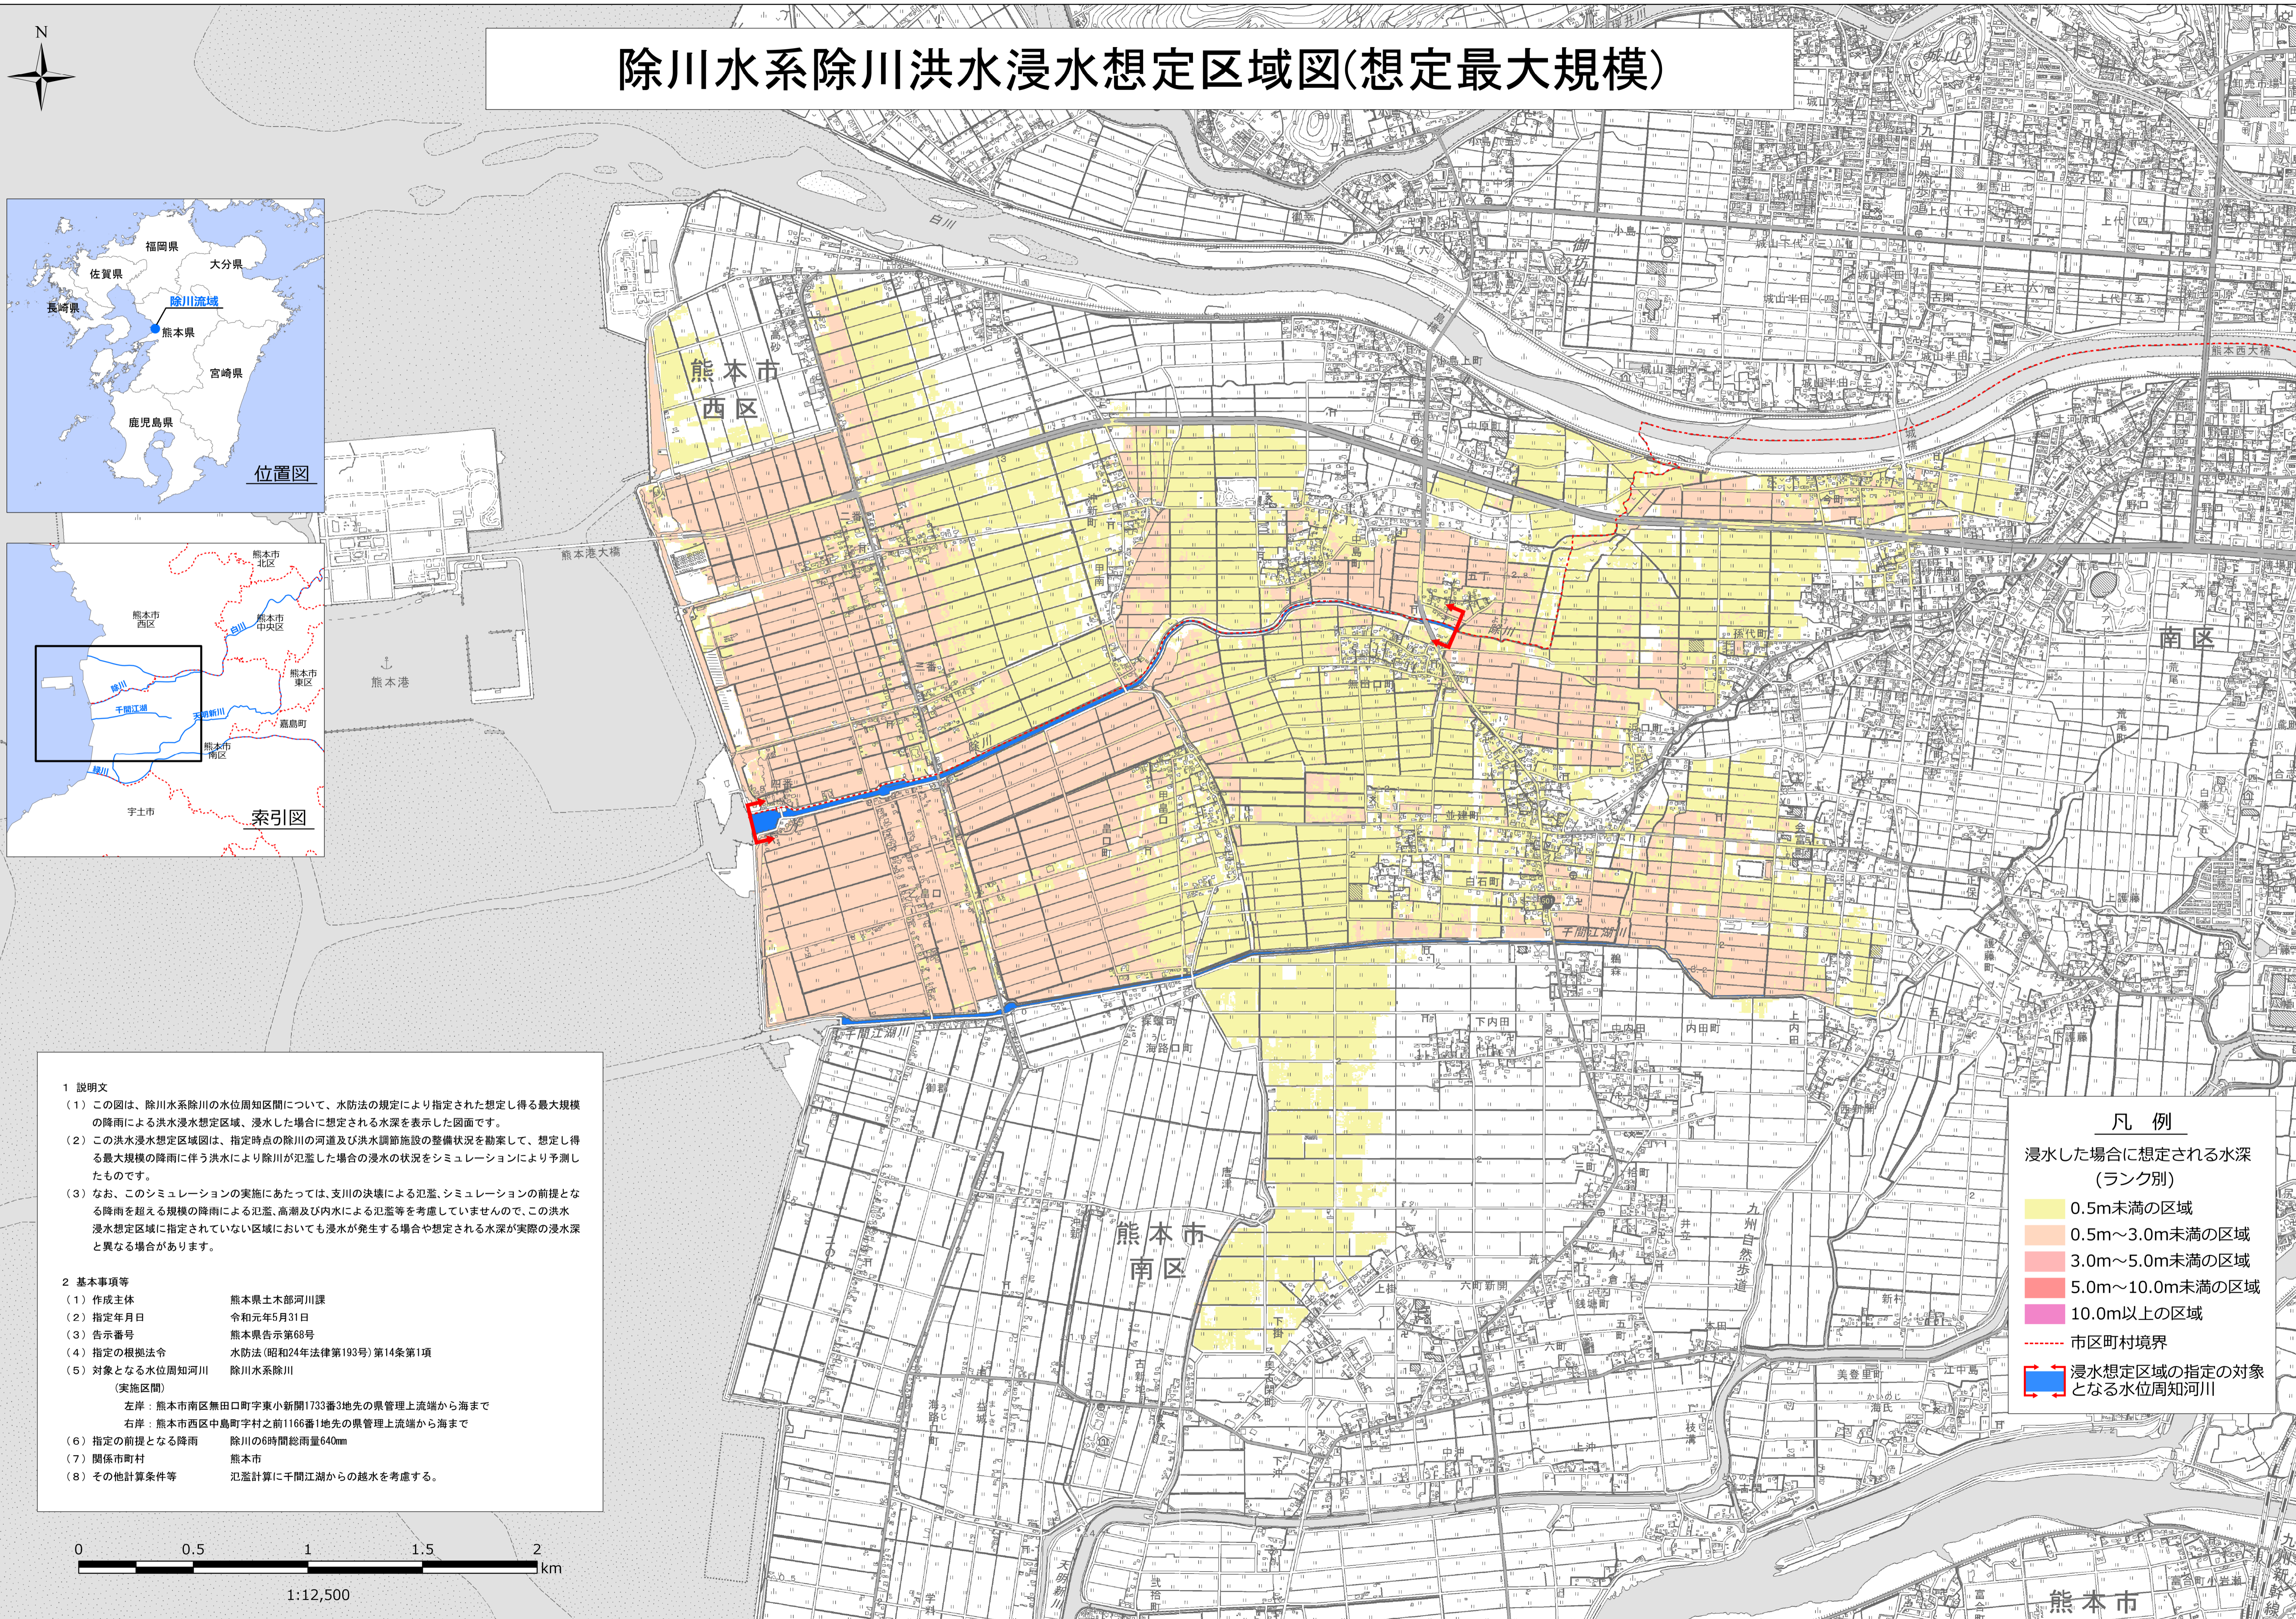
除川水系除川洪水浸水想定区域図(想定最大規模)

N

福岡県
佐賀県
大分県
長崎県
除川流域
熊本県
宮崎県
鹿児島県
位置図

熊本市北区
熊本市西区
白川
熊本市中央区
熊本市東区
除川
千間江湖
天明新川
嘉島町
熊本市南区
緑川
宇土市
索引図

白川
熊本港大橋
熊本港
熊本市西区
熊本市南区
南区
除川
千間江湖川
熊本西大橋
熊本市

凡例
浸水した場合に想定される水深（ランク別）
0.5m未満の区域
0.5m～3.0m未満の区域
3.0m～5.0m未満の区域
5.0m～10.0m未満の区域
10.0m以上の区域
市区町村境界
浸水想定区域の指定の対象となる水位周知河川

1 説明文
（1）この図は、除川水系除川の水位周知区間について、水防法の規定により指定された想定し得る最大規模の降雨による洪水浸水想定区域、浸水した場合に想定される水深を表示した図面です。
（2）この洪水浸水想定区域図は、指定時点の除川の河道及び洪水調節施設の整備状況を勘案して、想定し得る最大規模の降雨に伴う洪水により除川が氾濫した場合の浸水の状況をシミュレーションにより予測したものです。
（3）なお、このシミュレーションの実施にあたっては、支川の決壊による氾濫、シミュレーションの前提となる降雨を超える規模の降雨による氾濫、高潮及び内水による氾濫等を考慮していませんので、この洪水浸水想定区域に指定されていない区域においても浸水が発生する場合や想定される水深が実際の浸水深と異なる場合があります。

2 基本事項等
（1）作成主体　熊本県土木部河川課
（2）指定年月日　令和元年5月31日
（3）告示番号　熊本県告示第68号
（4）指定の根拠法令　水防法（昭和24年法律第193号）第14条第1項
（5）対象となる水位周知河川（実施区間）　除川水系除川
左岸：熊本市南区無田口町字東小新開1733番3地先の県管理上流端から海まで
右岸：熊本市西区中島町字村之前1166番1地先の県管理上流端から海まで
（6）指定の前提となる降雨　除川の6時間総雨量640mm
（7）関係市町村　熊本市
（8）その他計算条件等　氾濫計算に千間江湖からの越水を考慮する。

0 0.5 1 1.5 2 km
1:12,500